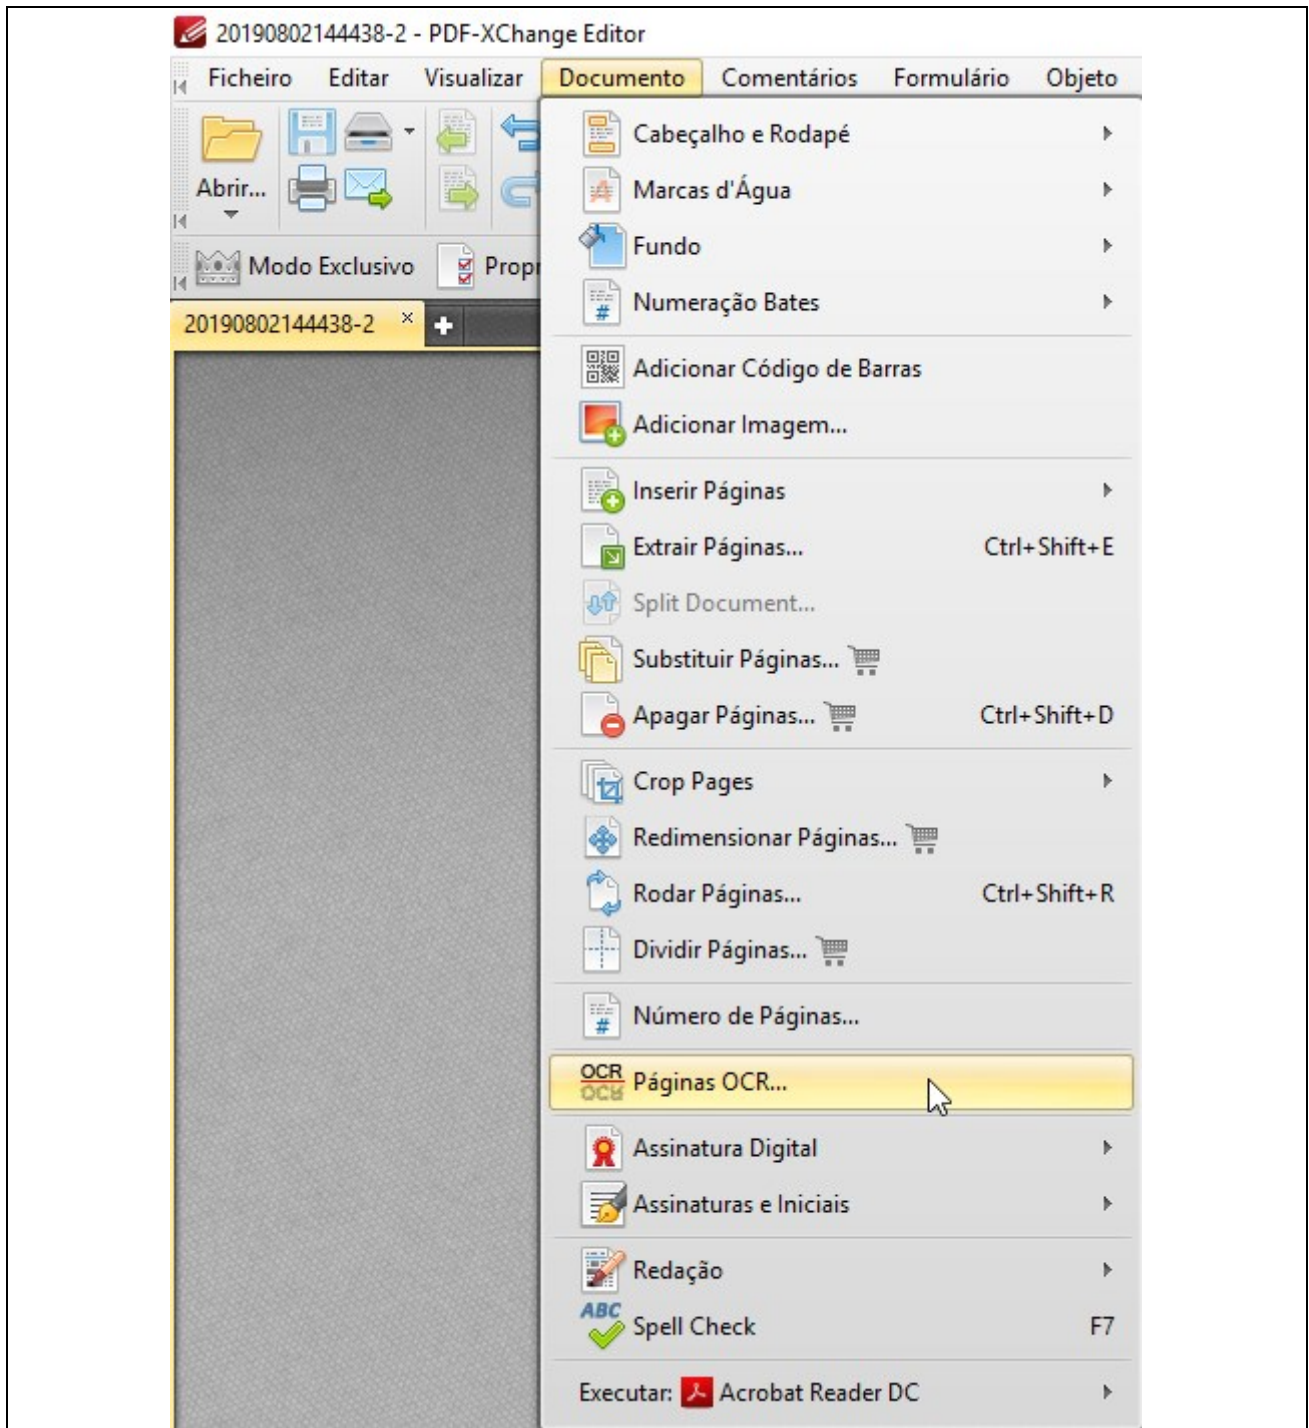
20190802144438-2 - PDF-XChange Editor

Ficheiro Editar Visualizar Documento Comentários Formulário Objeto

Abrir...

Modo Exclusivo Propr

20190802144438-2

Cabeçalho e Rodapé
Marcas d'Água
Fundo
Numeração Bates
Adicionar Código de Barras
Adicionar Imagem...
Inserir Páginas
Extrair Páginas... Ctrl+Shift+E
Split Document...
Substituir Páginas...
Apagar Páginas... Ctrl+Shift+D
Crop Pages
Redimensionar Páginas...
Rodar Páginas... Ctrl+Shift+R
Dividir Páginas...
Número de Páginas...
OCR Páginas OCR...
Assinatura Digital
Assinaturas e Iniciais
Redação
ABC Spell Check F7
Executar: Acrobat Reader DC